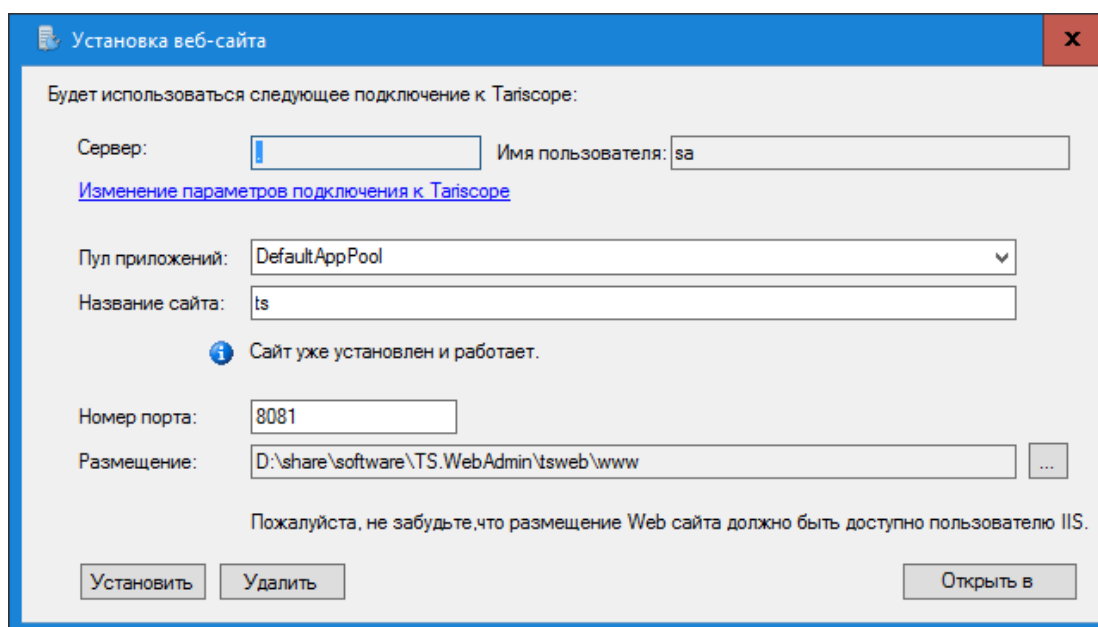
Установка веб-сайта

x

Будет использоваться следующее подключение к Tariscope:

Сервер: .

Имя пользователя: sa

Изменение параметров подключения к Tariscope

Пул приложений: DefaultAppPool

Название сайта: ts

Сайт уже установлен и работает.

Номер порта: 8081

Размещение: D:\share\software\TS.WebAdmin\tsweb\www ...

Пожалуйста, не забудьте,что размещение Web сайта должно быть доступно пользователю IIS.

Установить

Удалить

Открыть в